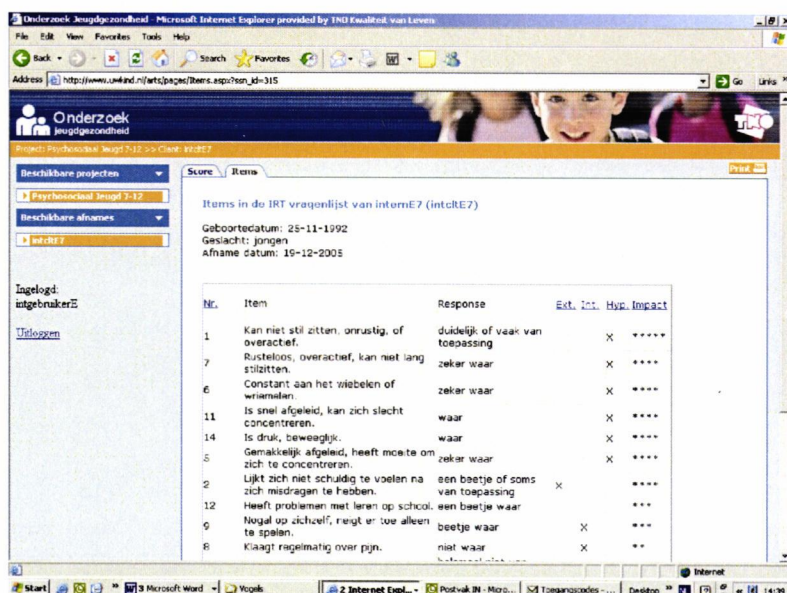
Onderzoek Jeugdgezondheid - Microsoft Internet Explorer provided by TNO Kwaliteit van Leven

File Edit View Favorites Tools Help

Back Search Favorites

Address http://www.uwkind.nl/arts/pages/Items.aspx?ssn_id=315

Go Links

Onderzoek jeugdgezondheid

TNO

Project: Psychosociaal Jeugd 7-12 >> Client: intcltE7

Beschikbare projecten

Psychosociaal Jeugd 7-12

Beschikbare afnames

intcltE7

Ingelogd: intgebruikerE

Uitloggen

Score Items

Print

Items in de IRT vragenlijst van internE7 (intcltE7)

Geboortedatum: 25-11-1992
Geslacht: jongen
Afname datum: 19-12-2005

| Nr. | Item | Response | Ext. | Int. | Hyp. | Impact |
|---|---|---|---|---|---|---|
| 1 | Kan niet stil zitten, onrustig, of overactief. | duidelijk of vaak van toepassing | | | × | ***** |
| 7 | Rusteloos, overactief, kan niet lang stilzitten. | zeker waar | | | × | **** |
| 6 | Constant aan het wiebelen of wriemelen. | zeker waar | | | × | **** |
| 11 | Is snel afgeleid, kan zich slecht concentreren. | waar | | | × | **** |
| 14 | Is druk, beweeglijk. | waar | | | × | **** |
| 5 | Gemakkelijk afgeleid, heeft moeite om zich te concentreren. | zeker waar | | | × | **** |
| 2 | Lijkt zich niet schuldig te voelen na zich misdragen te hebben. | een beetje of soms van toepassing | × | | | **** |
| 12 | Heeft problemen met leren op school. | een beetje waar | | | | *** |
| 9 | Nogal op zichzelf, neigt er toe alleen te spelen. | beetje waar | | × | | *** |
| 8 | Klaagt regelmatig over pijn. | niet waar | | × | | ** |

Internet

Start 3 Microsoft Word Vogels 2 Internet Expl... Postvak IN - Micro... Toegangscodes - ... Desktop 14:39